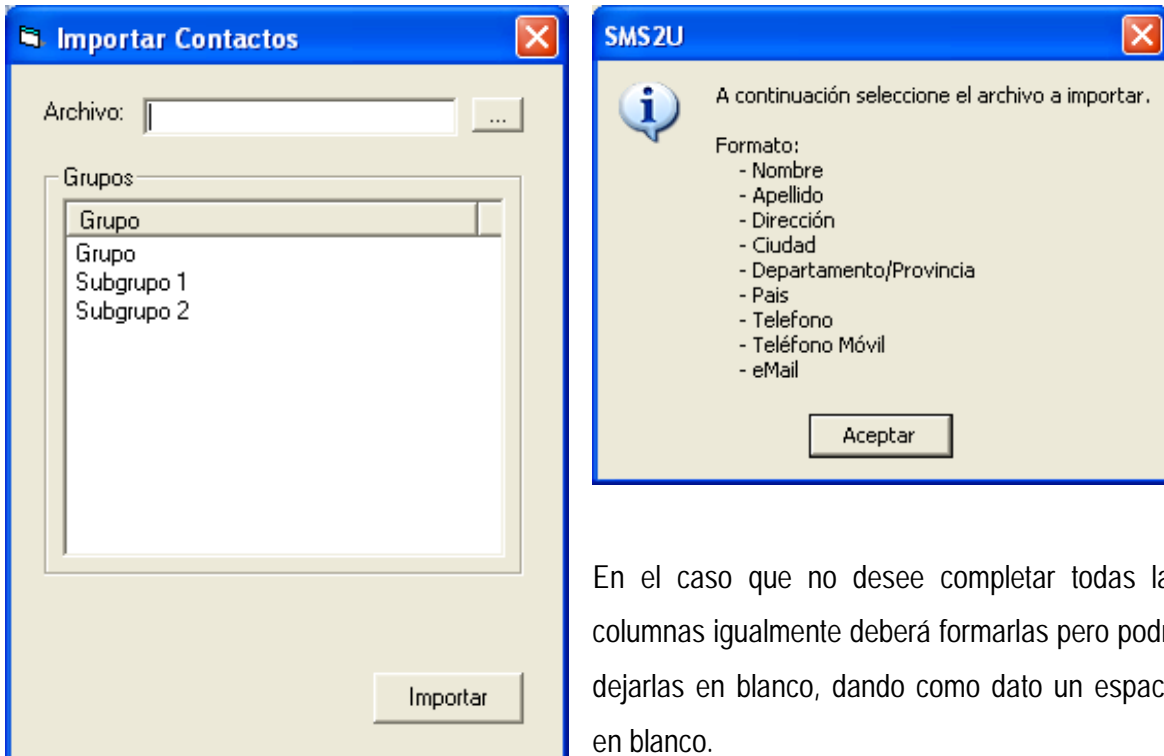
Importar Contactos

Archivo:

...

Grupos

Grupo

Grupo
Subgrupo 1
Subgrupo 2

Importar

SMS2U

A continuación seleccione el archivo a importar.

Formato:
- Nombre
- Apellido
- Dirección
- Ciudad
- Departamento/Provincia
- Pais
- Telefono
- Teléfono Móvil
- eMail

Aceptar

En el caso que no desee completar todas la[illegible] columnas igualmente deberá formarlas pero podr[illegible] dejarlas en blanco, dando como dato un espac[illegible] en blanco.